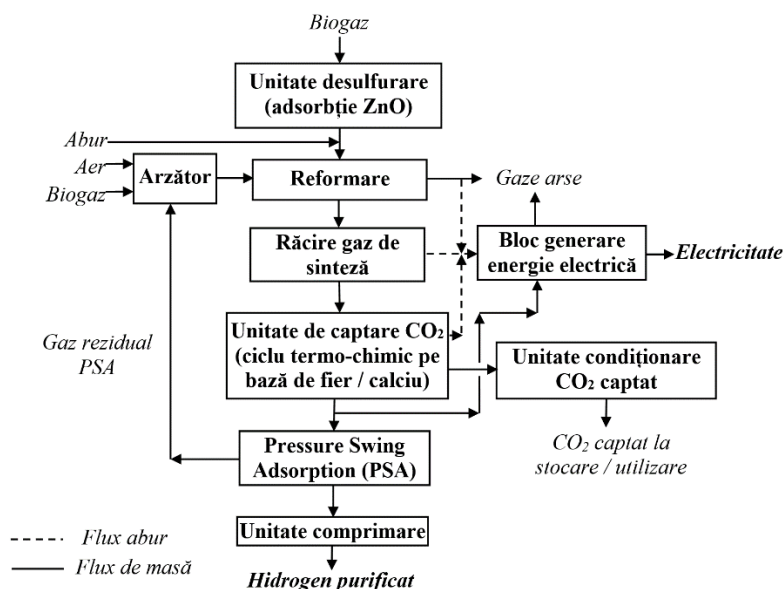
Biogaz

Unitate desulfurare (adsorbție ZnO)

Abur

Aer

Biogaz

Arzător

Reformare

Gaze arse

Răcire gaz de sinteză

Bloc generare energie electrică

Electricitate

Gaz rezidual PSA

Unitate de captare $CO_2$ (ciclu termo-chimic pe bază de fier / calciu)

Unitate condiționare $CO_2$ captat

$CO_2$ captat la stocare / utilizare

Pressure Swing Adsorption (PSA)

Unitate comprimare

Hidrogen purificat

Flux abur

Flux de masă